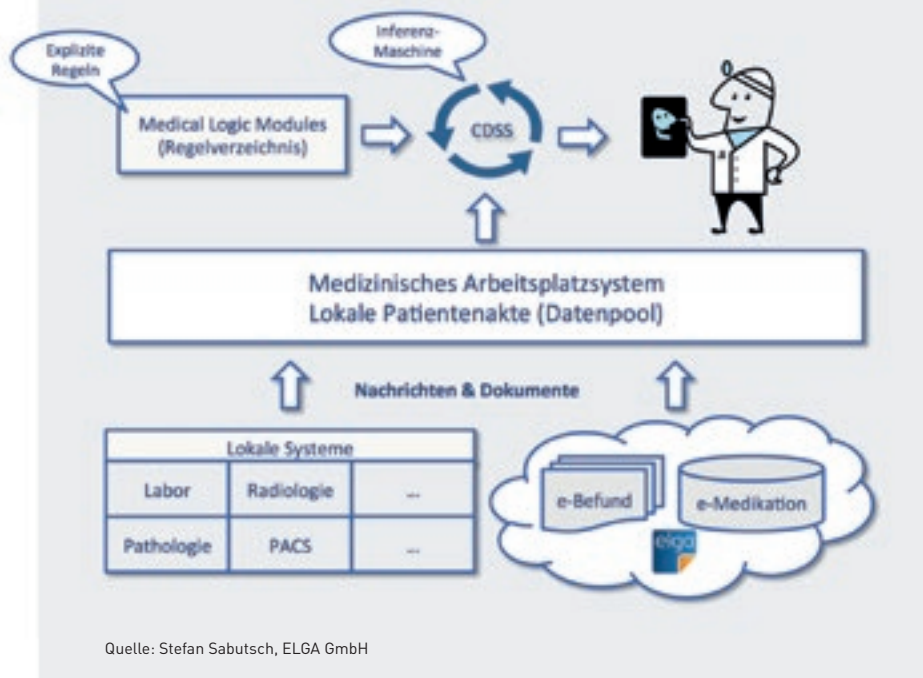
Explizite Regeln

Inferenz-Maschine

Medical Logic Modules (Regelverzeichnis)

CDSS

Medizinisches Arbeitsplatzsystem
Lokale Patientenakte (Datenpool)

Nachrichten & Dokumente

| Lokale Systeme | | |
|---|---|---|
| Labor | Radiologie | ... |
| Pathologie | PACS | ... |

e-Befund

e-Medikation

elga

Quelle: Stefan Sabutsch, ELGA GmbH